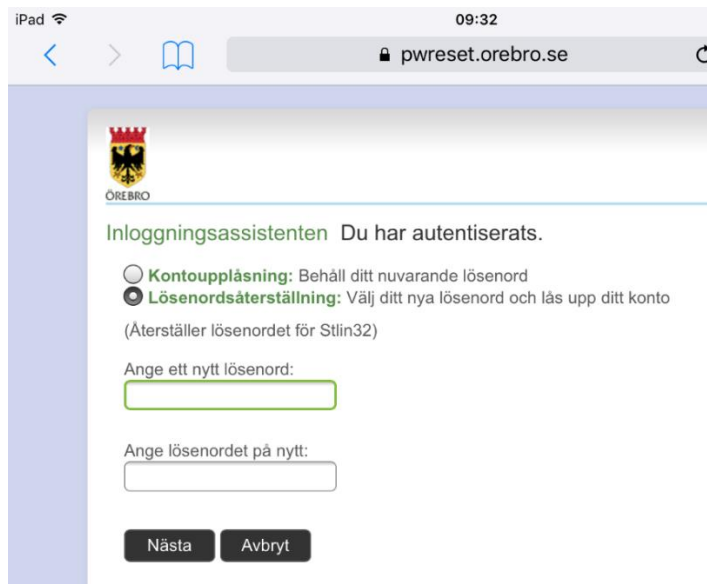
iPad
09:32
pwreset.orebro.se

ÖREBRO

Inloggningsassistenten Du har autentiserats.

**Kontoupplåsning:** Behåll ditt nuvarande lösenord
**Lösenordsåterställning:** Välj ditt nya lösenord och lås upp ditt konto

(Återställer lösenordet för Stlin32)

Ange ett nytt lösenord:

Ange lösenordet på nytt:

Nästa Avbryt